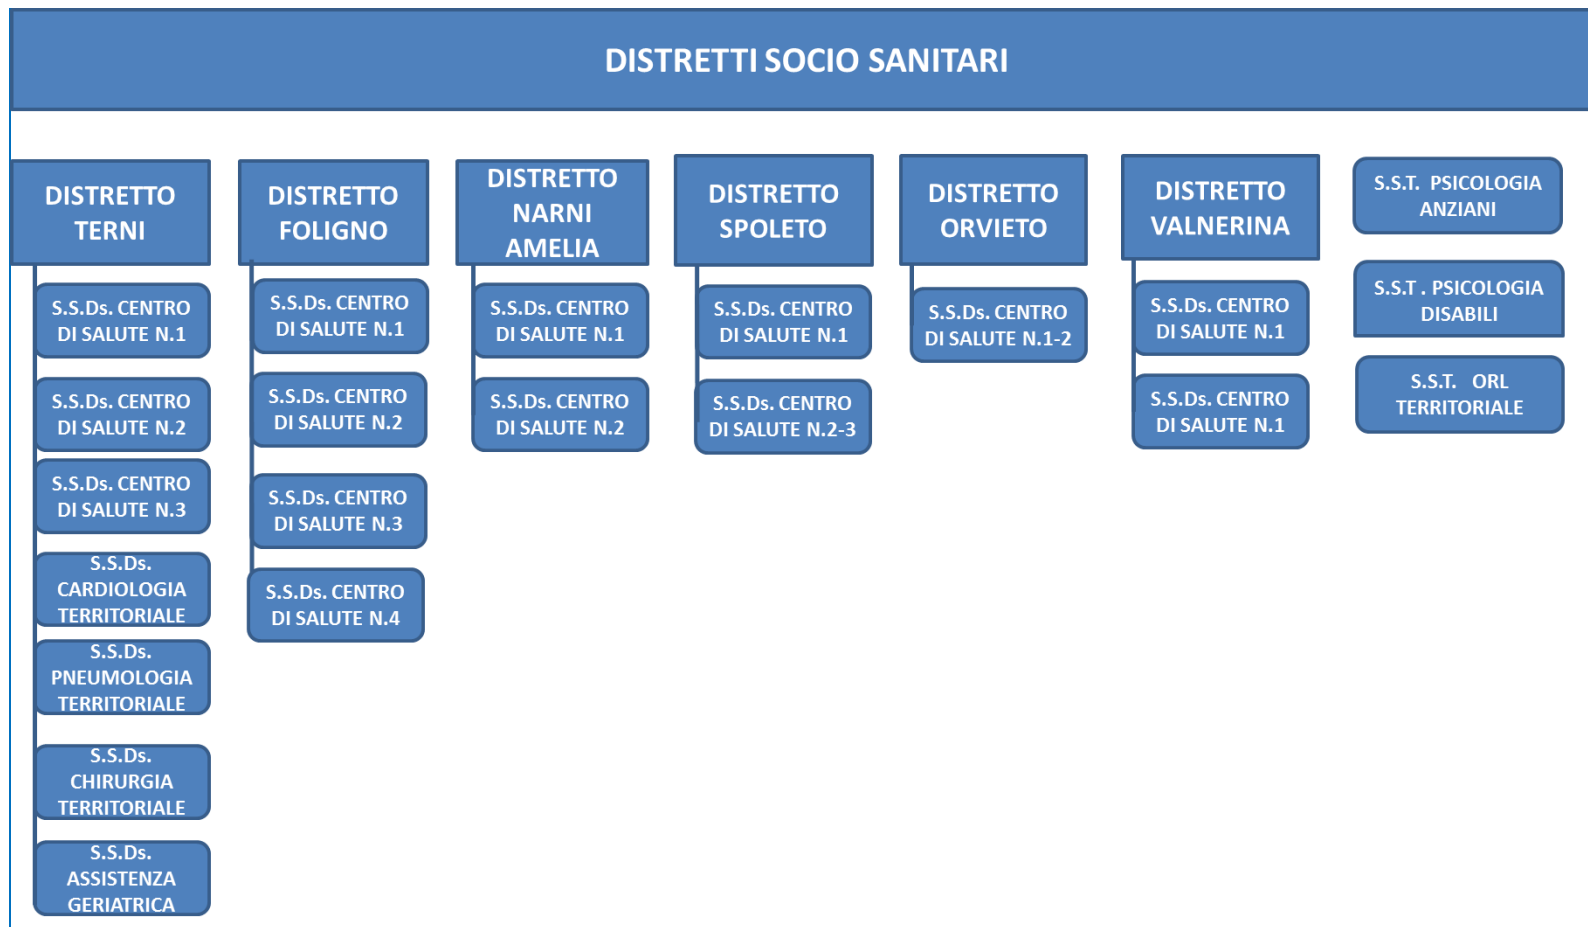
DISTRETTI SOCIO SANITARI

DISTRETTO TERNI

S.S.Ds. CENTRO DI SALUTE N.1

S.S.Ds. CENTRO DI SALUTE N.2

S.S.Ds. CENTRO DI SALUTE N.3

S.S.Ds. CARDIOLOGIA TERRITORIALE

S.S.Ds. PNEUMOLOGIA TERRITORIALE

S.S.Ds. CHIRURGIA TERRITORIALE

S.S.Ds. ASSISTENZA GERIATRICA

DISTRETTO FOLIGNO

S.S.Ds. CENTRO DI SALUTE N.1

S.S.Ds. CENTRO DI SALUTE N.2

S.S.Ds. CENTRO DI SALUTE N.3

S.S.Ds. CENTRO DI SALUTE N.4

DISTRETTO NARNI AMELIA

S.S.Ds. CENTRO DI SALUTE N.1

S.S.Ds. CENTRO DI SALUTE N.2

DISTRETTO SPOLETO

S.S.Ds. CENTRO DI SALUTE N.1

S.S.Ds. CENTRO DI SALUTE N.2-3

DISTRETTO ORVIETO

S.S.Ds. CENTRO DI SALUTE N.1-2

DISTRETTO VALNERINA

S.S.Ds. CENTRO DI SALUTE N.1

S.S.Ds. CENTRO DI SALUTE N.1

S.S.T. PSICOLOGIA ANZIANI

S.S.T . PSICOLOGIA DISABILI

S.S.T. ORL TERRITORIALE